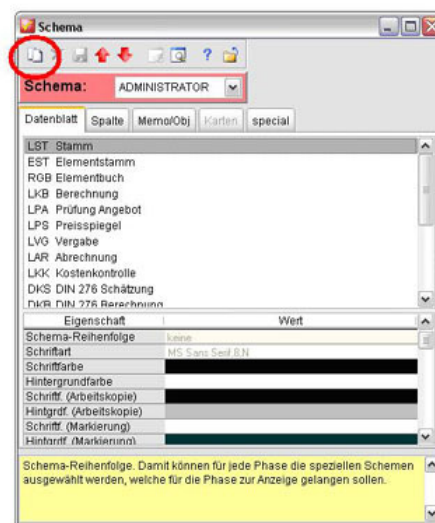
Schema

Schema: ADMINISTRATOR

Datenblatt | Spalte | Memo/Obj | Karten | special

LST Stammm
EST Elementstamm
RGB Elementbuch
LKB Berechnung
LPA Prüfung Angebot
LPS Preisspiegel
LVG Vergabe
LAR Abrechnung
LKK Kostenkontrolle
DKS DIN 276 Schätzung
DKB DIN 276 Berechnung

| Eigenschaft | Wert |
|---|---|
| Schema-Reihenfolge | keine |
| Schriftart | MS Sans Serif,8,N |
| Schriftfarbe | |
| Hintergrundfarbe | |
| Schriftf. (Arbeitskopie) | |
| Hintgrdf. (Arbeitskopie) | |
| Schriftf. (Markierung) | |
| Hintgrdf. (Markierung) | |

Schema-Reihenfolge. Damit können für jede Phase die speziellen Schemen ausgewählt werden, welche für die Phase zur Anzeige gelangen sollen.